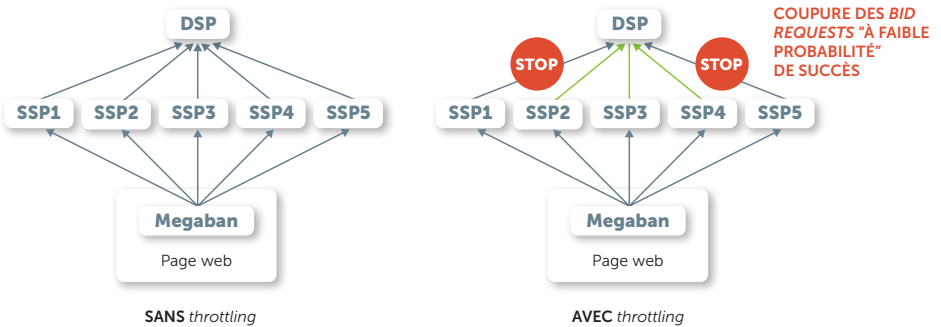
DSP

SSP1 SSP2 SSP3 SSP4 SSP5

Megaban

Page web

SANS *throttling*

COUPURE DES *BID REQUESTS* "À FAIBLE PROBABILITÉ" DE SUCCÈS

DSP

STOP STOP

SSP1 SSP2 SSP3 SSP4 SSP5

Megaban

Page web

AVEC *throttling*